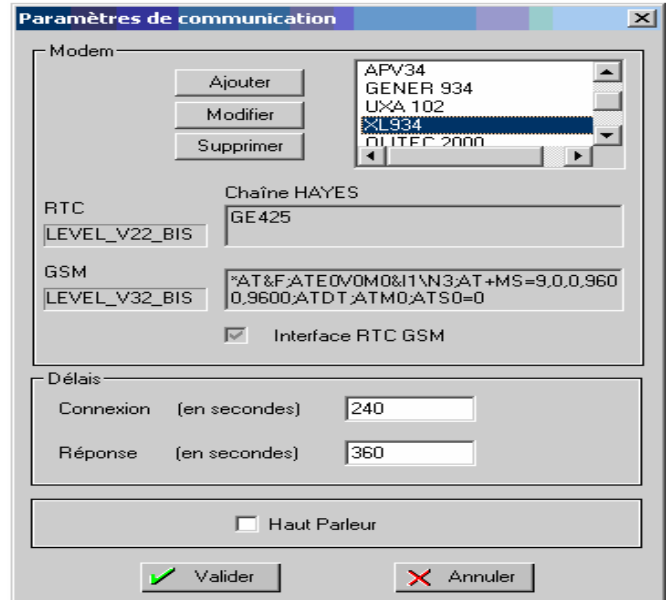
Paramètres de communication

Modem

Ajouter

Modifier

Supprimer

APV34
GENER 934
UXA 102
XL934
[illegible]

Chaîne HAYES

RTC
LEVEL_V22_BIS

GE425

GSM
LEVEL_V32_BIS

*AT&F;ATE0V0M0&I1\N3;AT+MS=9,0,0,9600,9600;ATDT;ATM0;ATS0=0

Interface RTC GSM

Délais

Connexion (en secondes) 240

Réponse (en secondes) 360

Haut Parleur

Valider

Annuler